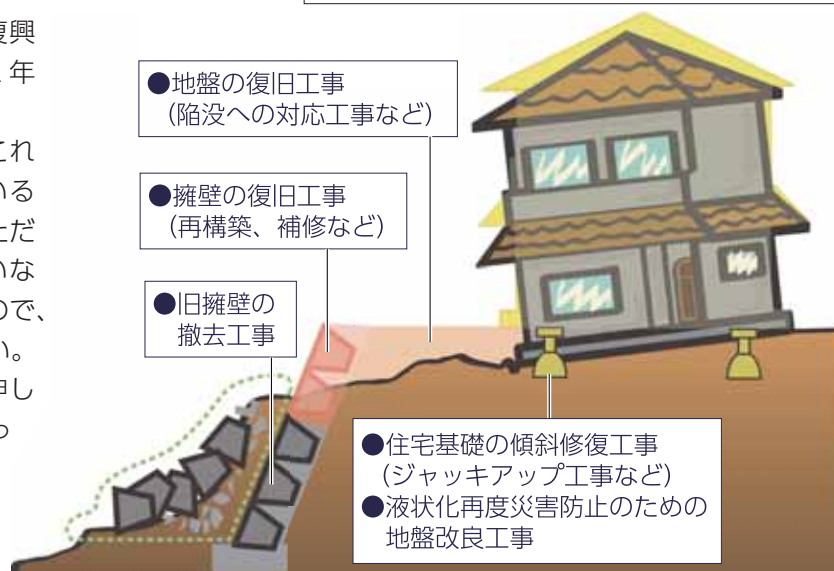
復興
年

これ
いる
ただ
いな
ので、
い。
申し
っ

●地盤の復旧工事
（陥没への対応工事など）

●擁壁の復旧工事
（再構築、補修など）

●旧擁壁の
撤去工事

●住宅基礎の傾斜修復工事
（ジャッキアップ工事など）
●液状化再度災害防止のための
地盤改良工事